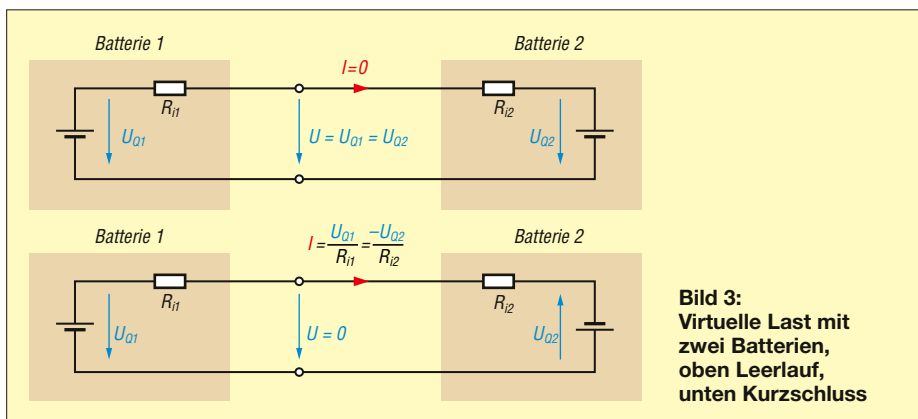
Batterie 1

Batterie 2

$I=0$

$R_{i1}$

$R_{i2}$

$U_{Q1}$

$U = U_{Q1} = U_{Q2}$

$U_{Q2}$

Batterie 1

$I = \frac{U_{Q1}}{R_{i1}} = \frac{-U_{Q2}}{R_{i2}}$

Batterie 2

$R_{i1}$

$R_{i2}$

$U_{Q1}$

$U = 0$

$U_{Q2}$

**Bild 3: Virtuelle Last mit zwei Batterien, oben Leerlauf, unten Kurzschluss**